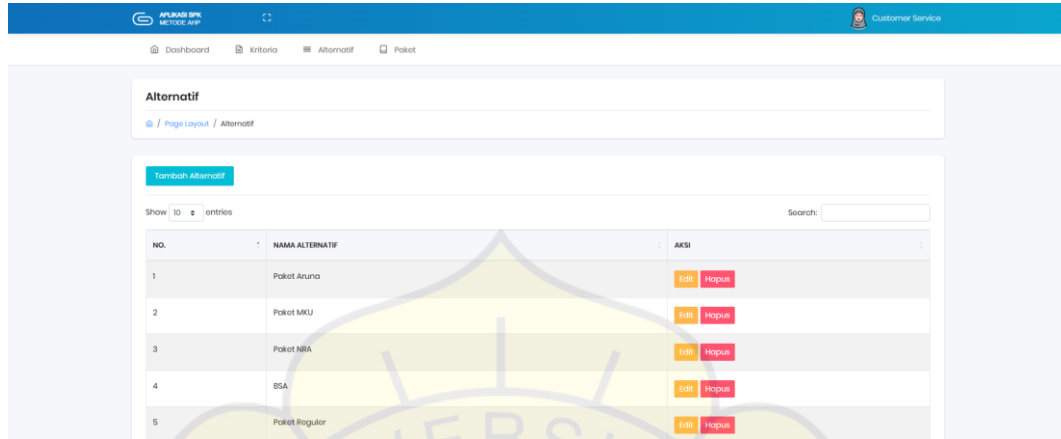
APLIKASI SPK METODE AHP

Customer Service

Dashboard Kriteria Alternatif Paket

Alternatif

/ Page Layout / Alternatif

Tambah Alternatif

Show 10 entries

Search:

| NO. | NAMA ALTERNATIF | AKSI |
|---|---|---|
| 1 | Paket Aruna | Edit Hapus |
| 2 | Paket MKU | Edit Hapus |
| 3 | Paket NRA | Edit Hapus |
| 4 | BSA | Edit Hapus |
| 5 | Paket Reguler | Edit Hapus |